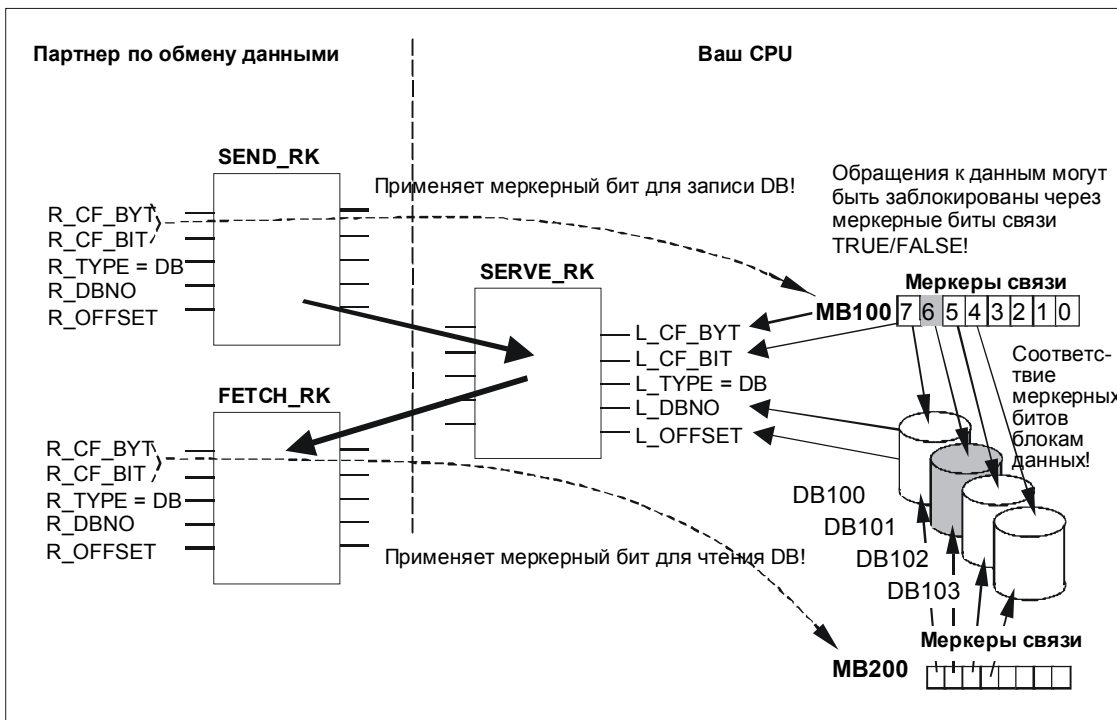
Партнер по обмену данными

Ваш CPU

SEND_RK

Применяет меркерный бит для записи DB!

Обращения к данным могут быть заблокированы через меркерные биты связи TRUE/FALSE!

R_CF_BYT
R_CF_BIT
R_TYPE = DB
R_DBNO
R_OFFSET

SERVE_RK

Меркеры связи

MB100 7 6 5 4 3 2 1 0

L_CF_BYT
L_CF_BIT
L_TYPE = DB
L_DBNO
L_OFFSET

Соответствие меркерных битов блокам данных!

FETCH_RK

R_CF_BYT
R_CF_BIT
R_TYPE = DB
R_DBNO
R_OFFSET

DB100
DB101
DB102
DB103

Применяет меркерный бит для чтения DB!

Меркеры связи

MB200